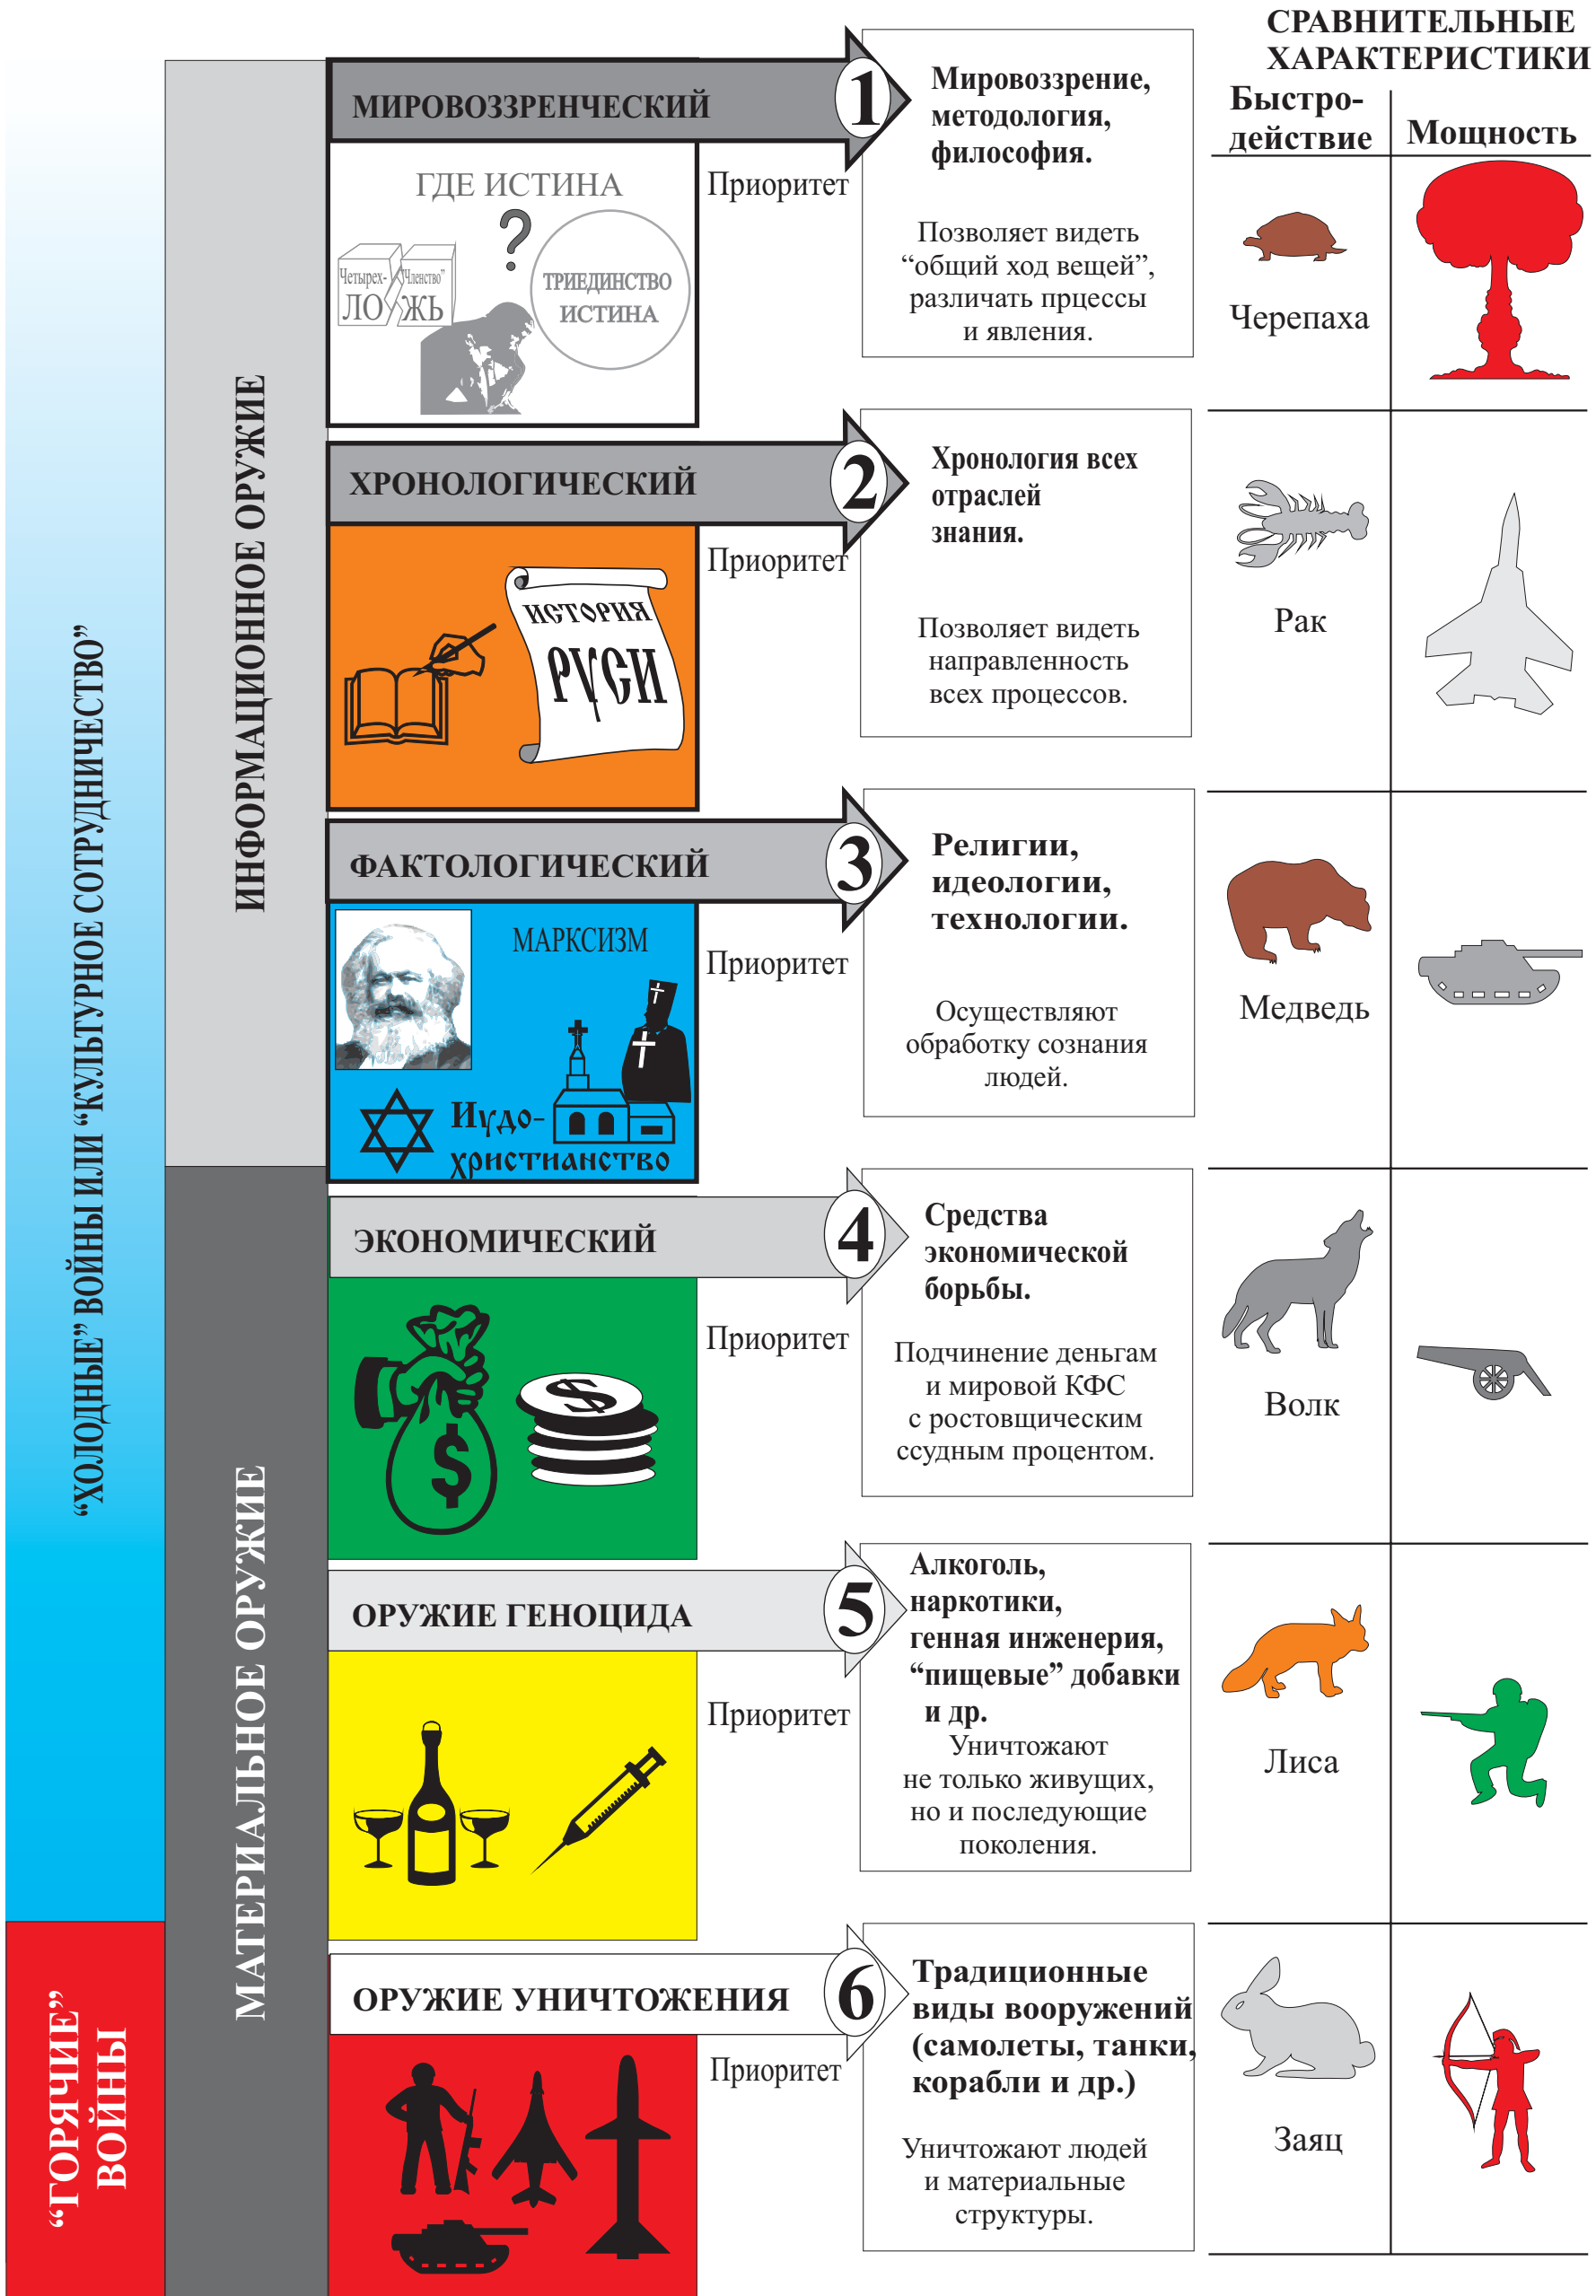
СРАВНИТЕЛЬНЫЕ ХАРАКТЕРИСТИКИ

Быстро-действие

Мощность

“ХОЛОДНЫЕ” ВОЙНЫ ИЛИ “КУЛЬТУРНОЕ СОТРУДНИЧЕСТВО”

“ГОРЯЧИЕ” ВОЙНЫ

ИНФОРМАЦИОННОЕ ОРУЖИЕ

МАТЕРИАЛЬНОЕ ОРУЖИЕ

МИРОВОЗЗРЕНЧЕСКИЙ

1

ГДЕ ИСТИНА

?

Четырех- “Членство” ЛО ЖЬ

ТРИЕДИНСТВО ИСТИНА

Приоритет

Мировоззрение, методология, философия.

Позволяет видеть “общий ход вещей”, различать прцессы и явления.

Черепаха

ХРОНОЛОГИЧЕСКИЙ

2

ИСТОРИЯ РУСИ

Приоритет

Хронология всех отраслей знания.

Позволяет видеть направленность всех процессов.

Рак

ФАКТОЛОГИЧЕСКИЙ

3

МАРКСИЗМ

Иудо-христианство

Приоритет

Религии, идеологии, технологии.

Осуществляют обработку сознания людей.

Медведь

ЭКОНОМИЧЕСКИЙ

4

$

Приоритет

Средства экономической борьбы.

Подчинение деньгам и мировой КФС с ростовщическим ссудным процентом.

Волк

ОРУЖИЕ ГЕНОЦИДА

5

Приоритет

Алкоголь, наркотики, генная инженерия, “пищевые” добавки и др.

Уничтожают не только живущих, но и последующие поколения.

Лиса

ОРУЖИЕ УНИЧТОЖЕНИЯ

6

Приоритет

Традиционные виды вооружений (самолеты, танки, корабли и др.)

Уничтожают людей и материальные структуры.

Заяц